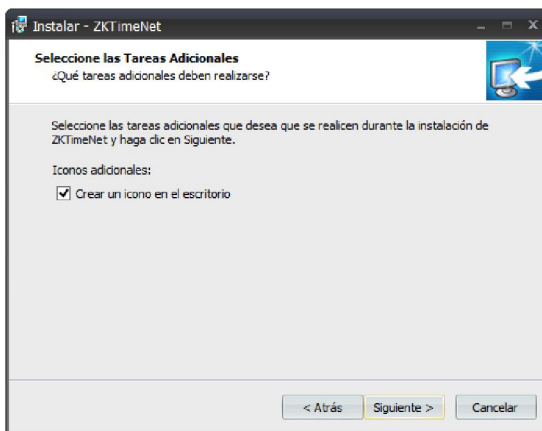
Instalar - ZKTimeNet

Seleccione las Tareas Adicionales
¿Qué tareas adicionales deben realizarse?

Seleccione las tareas adicionales que desea que se realicen durante la instalación de ZKTimeNet y haga clic en Siguiente.

Iconos adicionales:

Crear un icono en el escritorio

< Atrás
Siguiente >
Cancelar